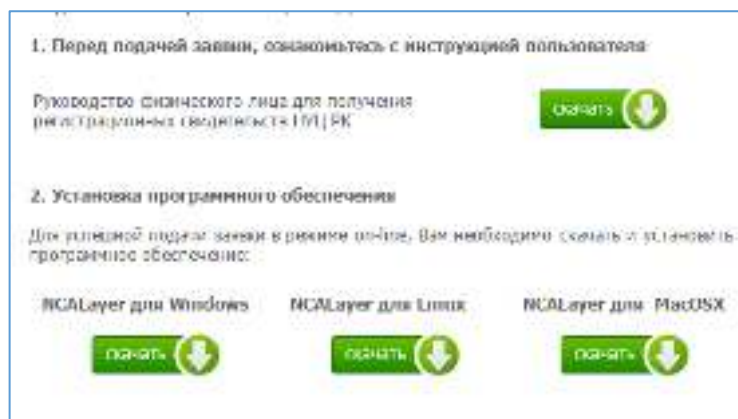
1. Перед подачей заявки, ознакомьтесь с инструкцией пользователя

Руководство физического лица для получения регистрационных свидетельств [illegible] РК

скачать

2. Установка программного обеспечения

Для успешной подачи заявки в режиме online, Вам необходимо скачать и установить программное обеспечение:

NCALayer для Windows

скачать

NCALayer для Linux

скачать

NCALayer для MacOSX

скачать